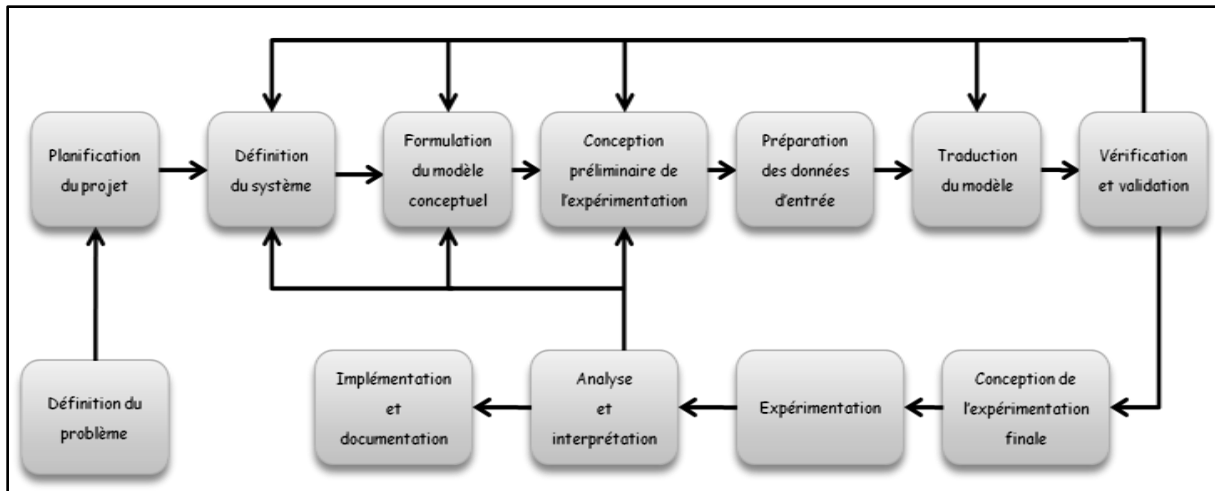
Planification du projet

Définition du système

Formulation du modèle conceptuel

Conception préliminaire de l'expérimentation

Préparation des données d'entrée

Traduction du modèle

Vérification et validation

Définition du problème

Implémentation et documentation

Analyse et interprétation

Expérimentation

Conception de l'expérimentation finale